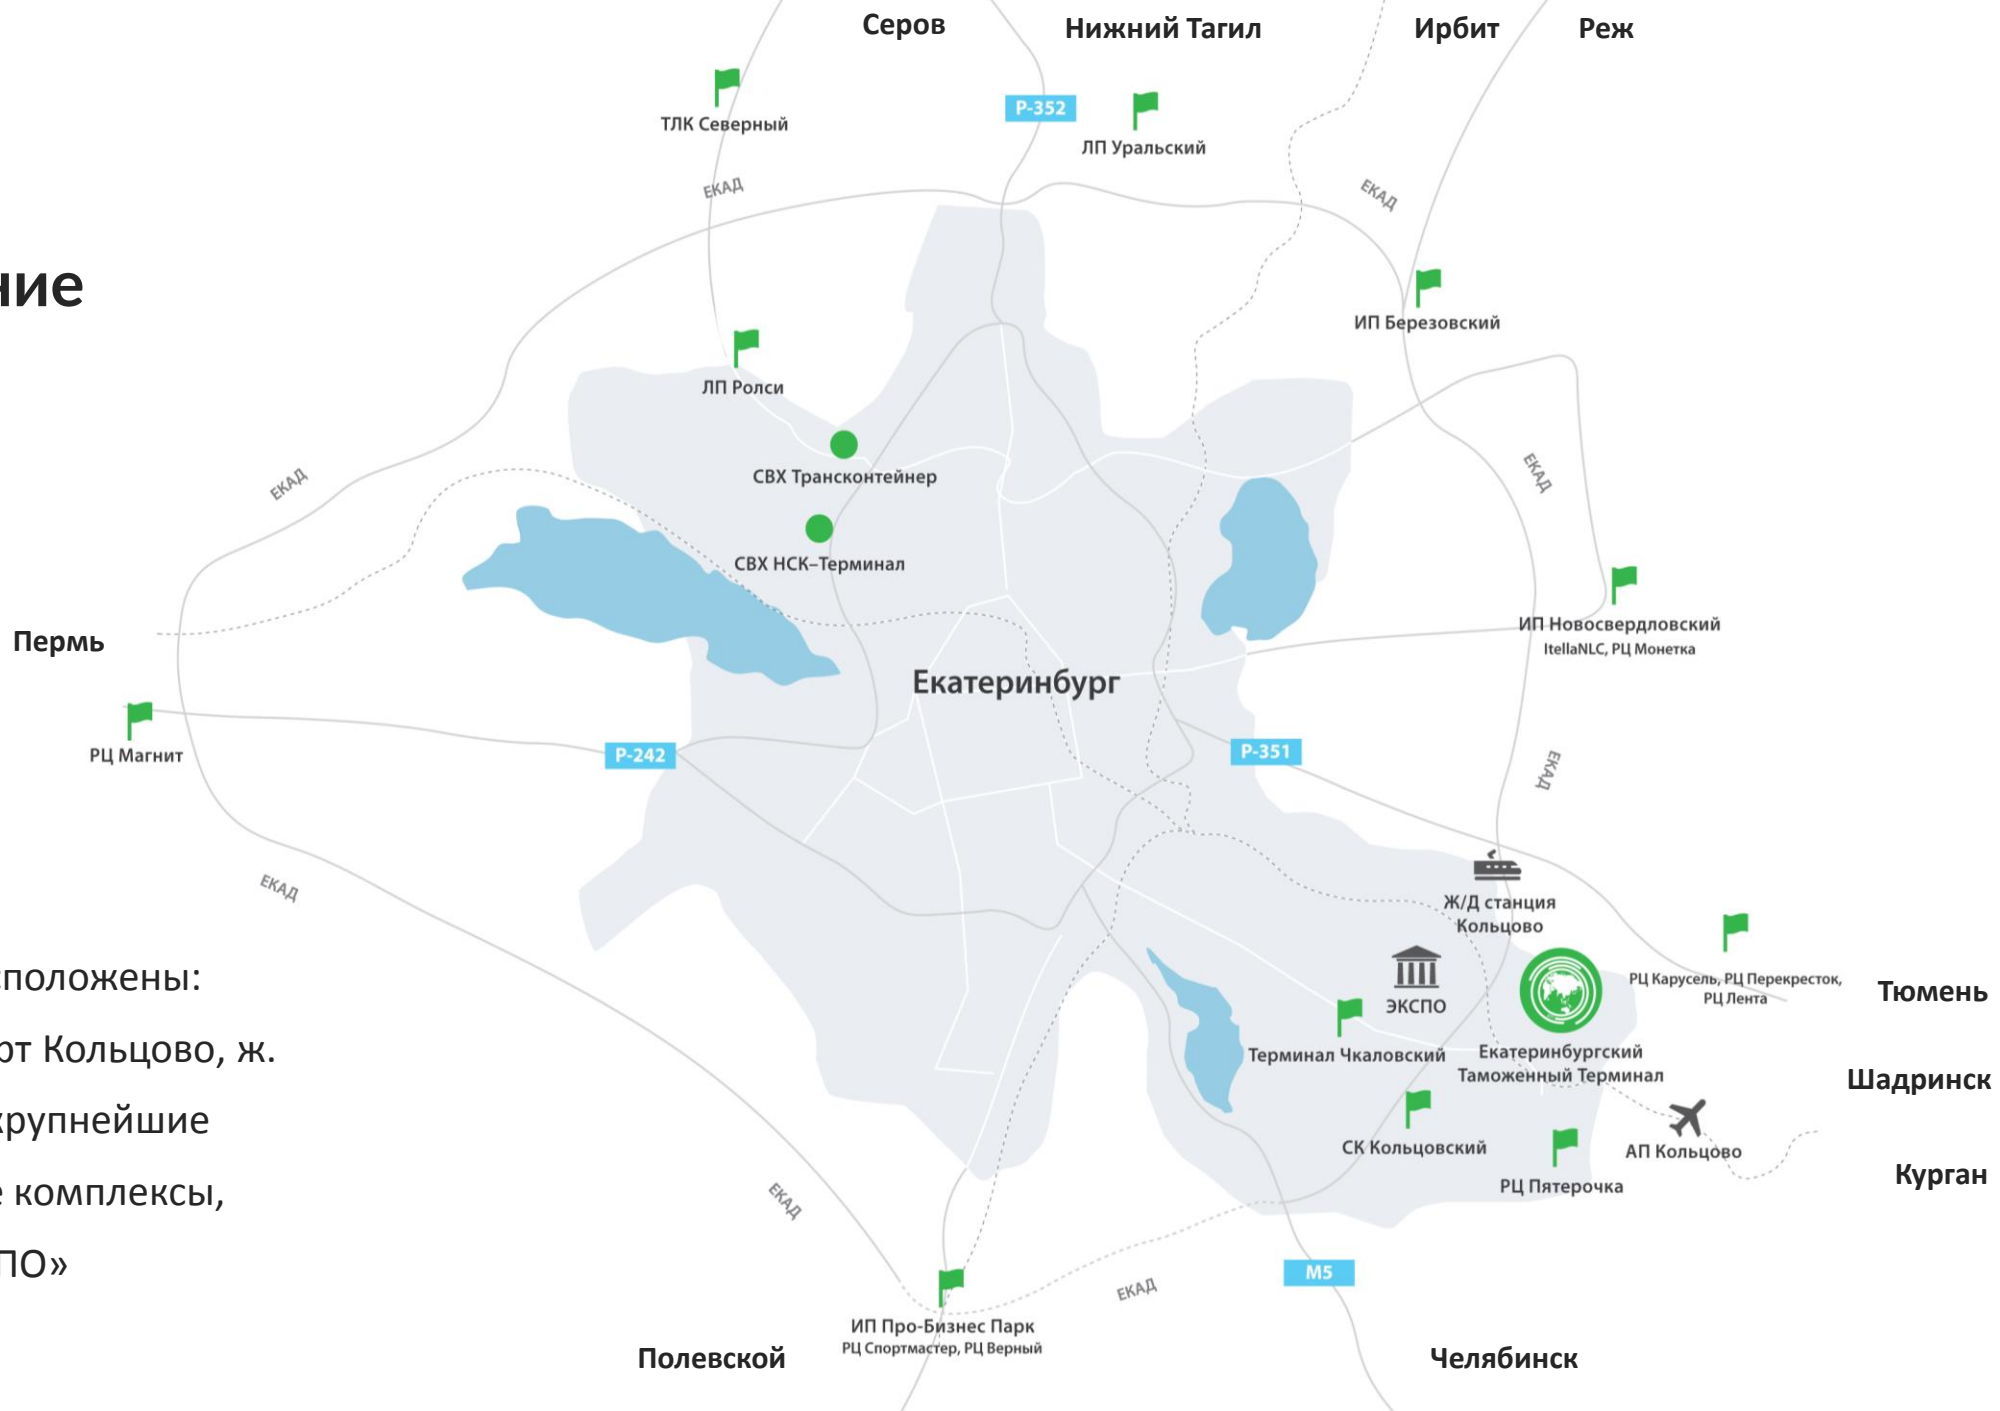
Серов
Нижний Тагил
Ирбит
Реж
ТЛК Северный
Р-352
ЛП Уральский
ЕКАД
ЕКАД
ние
ИП Березовский
ЛП Ролси
СВХ Трансконтейнер
ЕКАД
ЕКАД
СВХ НСК–Терминал
ИП Новосвердловский
ItellaNLC, РЦ Монетка
Пермь
Екатеринбург
РЦ Магнит
Р-242
Р-351
ЕКАД
ЕКАД
Ж/Д станция Кольцово
сположены:
РЦ Карусель, РЦ Перекресток, РЦ Лента
Тюмень
ЭКСПО
орт Кольцово, ж.
Терминал Чкаловский
Екатеринбургский Таможенный Терминал
Шадринск
крупнейшие
СК Кольцовский
АП Кольцово
е комплексы,
РЦ Пятерочка
Курган
ЕКАД
ПО»
М5
ЕКАД
ИП Про-Бизнес Парк
РЦ Спортмастер, РЦ Верный
Полевской
Челябинск